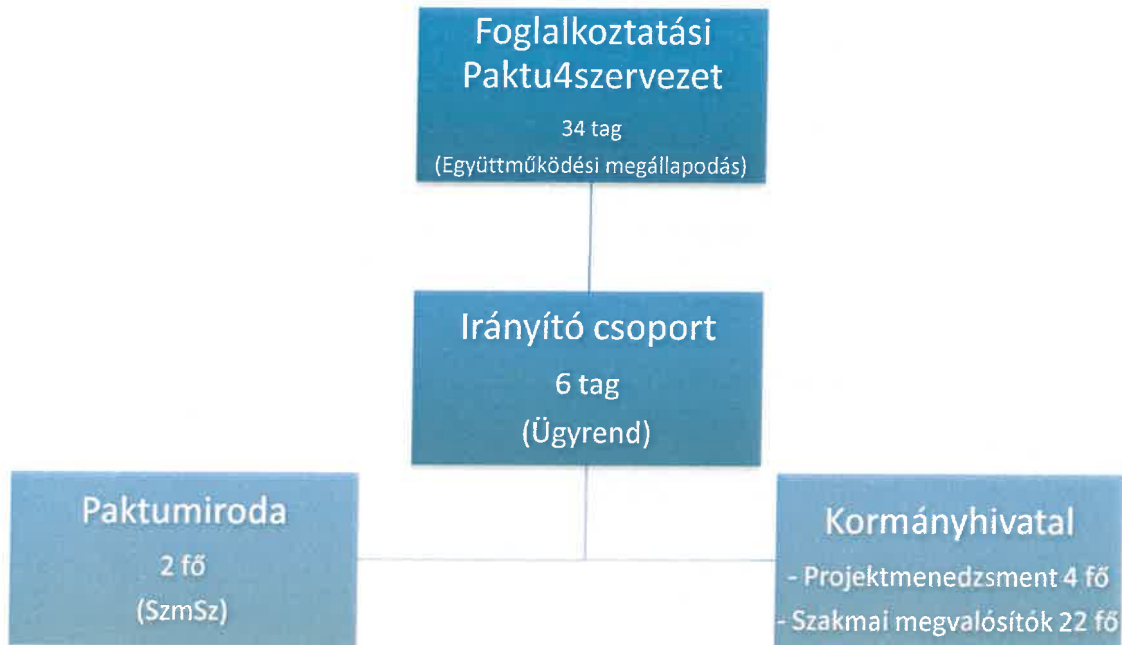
Foglalkoztatási Paktu4szervezet

34 tag

(Együttműködési megállapodás)

Irányító csoport

6 tag

(Ügyrend)

Paktumiroda

2 fő

(SzmSz)

Kormányhivatal

- Projektmenedzsment 4 fő

- Szakmai megvalósítók 22 fő